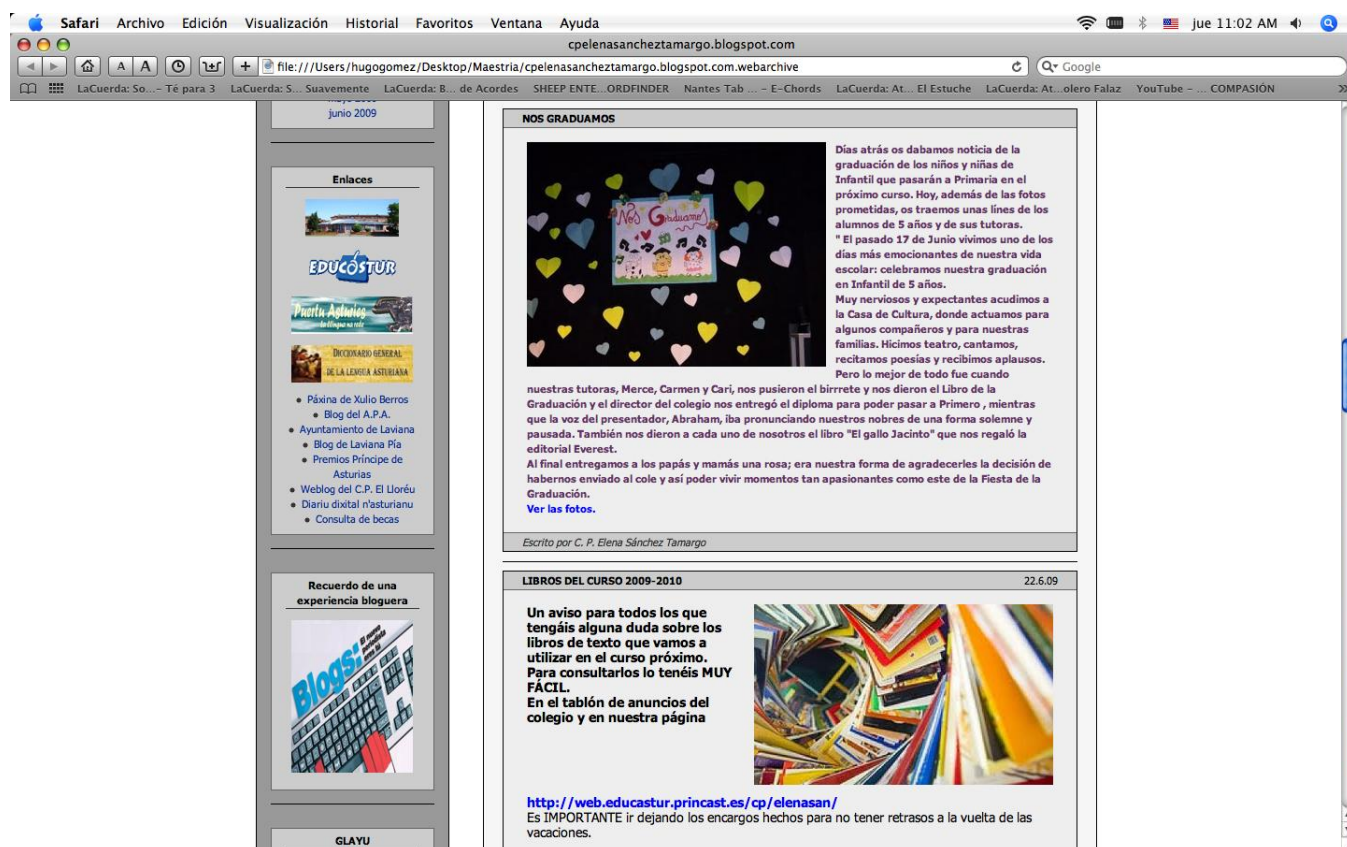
Safari Archivo Edición Visualización Historial Favoritos Ventana Ayuda
jue 11:02 AM

cpelenasancheztamargo.blogspot.com

file:///Users/hugogomez/Desktop/Maestria/cpelenasancheztamargo.blogspot.com.webarchive
Google

LaCuerda: So...– Te para 3 LaCuerda: S... Suavemente LaCuerda: B... de Acordes SHEEP ENTE...ORDFINDER Nantes Tab ... – E-Chords LaCuerda: At... El Estuche LaCuerda: At...olero Falaz YouTube – ... COMPASIÓN

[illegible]
junio 2009

Enlaces

EDUCASTUR

Puertu Asturies

DICCIONARIO GENERAL DE LA LENGUA ASTURIANA

• Páxina de Xulio Berros
• Blog del A.P.A.
• Ayuntamiento de Laviana
• Blog de Laviana Pía
• Premios Príncipe de Asturias
• Weblog del C.P. El Lloréu
• Diariu dixital n'asturianu
• Consulta de becas

Recuerdo de una experiencia bloguera

Blogs

GLAYU

NOS GRADUAMOS

Nos Graduamos

Días atrás os dabamos noticia de la graduación de los niños y niñas de Infantil que pasarán a Primaria en el próximo curso. Hoy, además de las fotos prometidas, os traemos unas líneas de los alumnos de 5 años y de sus tutoras.
" El pasado 17 de Junio vivimos uno de los días más emocionantes de nuestra vida escolar: celebramos nuestra graduación en Infantil de 5 años.
Muy nerviosos y expectantes acudimos a la Casa de Cultura, donde actuamos para algunos compañeros y para nuestras familias. Hicimos teatro, cantamos, recitamos poesías y recibimos aplausos.
Pero lo mejor de todo fue cuando nuestras tutoras, Merce, Carmen y Cari, nos pusieron el birrete y nos dieron el Libro de la Graduación y el director del colegio nos entregó el diploma para poder pasar a Primero , mientras que la voz del presentador, Abraham, iba pronunciando nuestros nobres de una forma solemne y pausada. También nos dieron a cada uno de nosotros el libro "El gallo Jacinto" que nos regaló la editorial Everest.
Al final entregamos a los papás y mamás una rosa; era nuestra forma de agradecerles la decisión de habernos enviado al cole y así poder vivir momentos tan apasionantes como este de la Fiesta de la Graduación.
Ver las fotos.

Escrito por C. P. Elena Sánchez Tamargo

LIBROS DEL CURSO 2009-2010
22.6.09

Un aviso para todos los que tengáis alguna duda sobre los libros de texto que vamos a utilizar en el curso próximo. Para consultarlos lo tenéis MUY FÁCIL.
En el tablón de anuncios del colegio y en nuestra página

http://web.educastur.princast.es/cp/elenasan/
Es IMPORTANTE ir dejando los encargos hechos para no tener retrasos a la vuelta de las vacaciones.